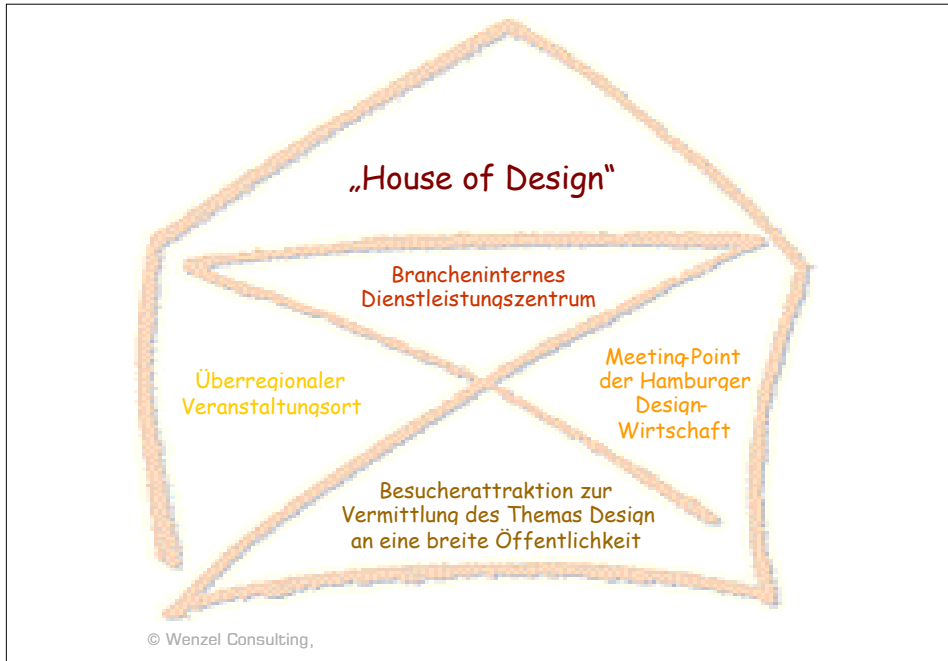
„House of Design“

Brancheninternes Dienstleistungszentrum

Überregionaler Veranstaltungsort

Meeting-Point der Hamburger Design-Wirtschaft

Besucherattraktion zur Vermittlung des Themas Design an eine breite Öffentlichkeit

© Wenzel Consulting,